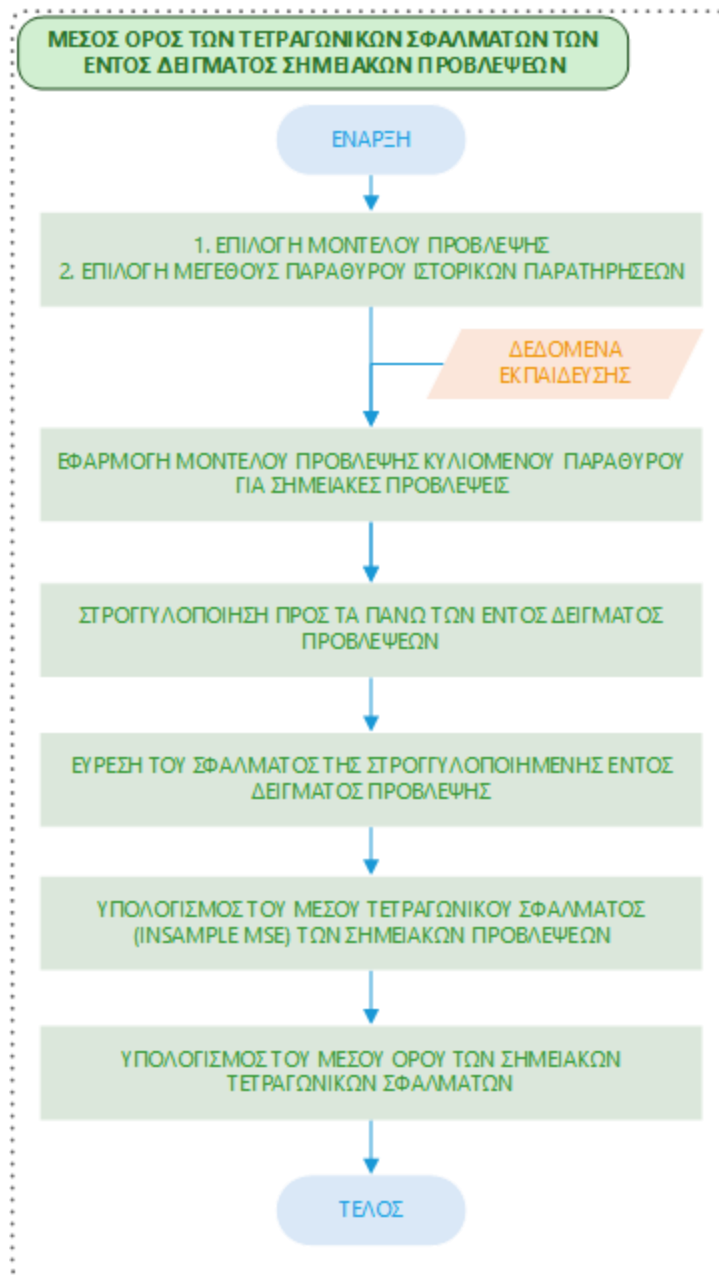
ΜΕΣΟΣ ΟΡΟΣ ΤΩΝ ΤΕΤΡΑΓΩΝΙΚΩΝ ΣΦΑΛΜΑΤΩΝ ΤΩΝ ΕΝΤΟΣ ΔΕΙΓΜΑΤΟΣ ΣΗΜΕΙΑΚΩΝ ΠΡΟΒΛΕΨΕΩΝ

ΕΝΑΡΞΗ

1. ΕΠΙΛΟΓΗ ΜΟΝΤΕΛΟΥ ΠΡΟΒΛΕΨΗΣ
2. ΕΠΙΛΟΓΗ ΜΕΓΕΘΟΥΣ ΠΑΡΑΘΥΡΟΥ ΙΣΤΟΡΙΚΩΝ ΠΑΡΑΤΗΡΗΣΕΩΝ

ΔΕΔΟΜΕΝΑ ΕΚΠΑΙΔΕΥΣΗΣ

ΕΦΑΡΜΟΓΗ ΜΟΝΤΕΛΟΥ ΠΡΟΒΛΕΨΗΣ ΚΥΛΙΟΜΕΝΟΥ ΠΑΡΑΘΥΡΟΥ ΓΙΑ ΣΗΜΕΙΑΚΕΣ ΠΡΟΒΛΕΨΕΙΣ

ΣΤΡΟΓΓΥΛΟΠΟΙΗΣΗ ΠΡΟΣ ΤΑ ΠΑΝΩ ΤΩΝ ΕΝΤΟΣ ΔΕΙΓΜΑΤΟΣ ΠΡΟΒΛΕΨΕΩΝ

ΕΥΡΕΣΗ ΤΟΥ ΣΦΑΛΜΑΤΟΣ ΤΗΣ ΣΤΡΟΓΓΥΛΟΠΟΙΗΜΕΝΗΣ ΕΝΤΟΣ ΔΕΙΓΜΑΤΟΣ ΠΡΟΒΛΕΨΗΣ

ΥΠΟΛΟΓΙΣΜΟΣ ΤΟΥ ΜΕΣΟΥ ΤΕΤΡΑΓΩΝΙΚΟΥ ΣΦΑΛΜΑΤΟΣ (INSAMPLE MSE) ΤΩΝ ΣΗΜΕΙΑΚΩΝ ΠΡΟΒΛΕΨΕΩΝ

ΥΠΟΛΟΓΙΣΜΟΣ ΤΟΥ ΜΕΣΟΥ ΟΡΟΥ ΤΩΝ ΣΗΜΕΙΑΚΩΝ ΤΕΤΡΑΓΩΝΙΚΩΝ ΣΦΑΛΜΑΤΩΝ

ΤΕΛΟΣ